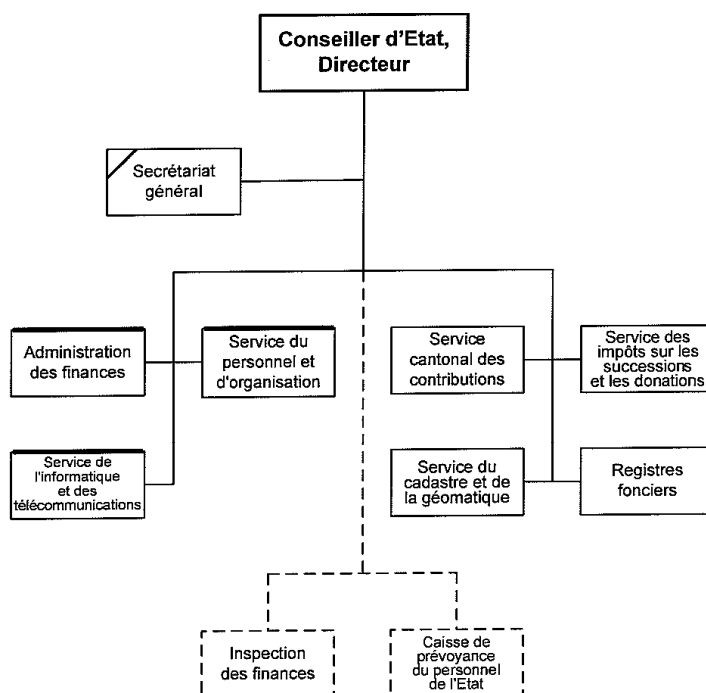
Conseiller d'Etat, Directeur

Secrétariat général

Administration des finances

Service du personnel et d'organisation

Service cantonal des contributions

Service des impôts sur les successions et les donations

Service de l'informatique et des télécommunications

Service du cadastre et de la géomatique

Registres fonciers

Inspection des finances

Caisse de prévoyance du personnel de l'Etat